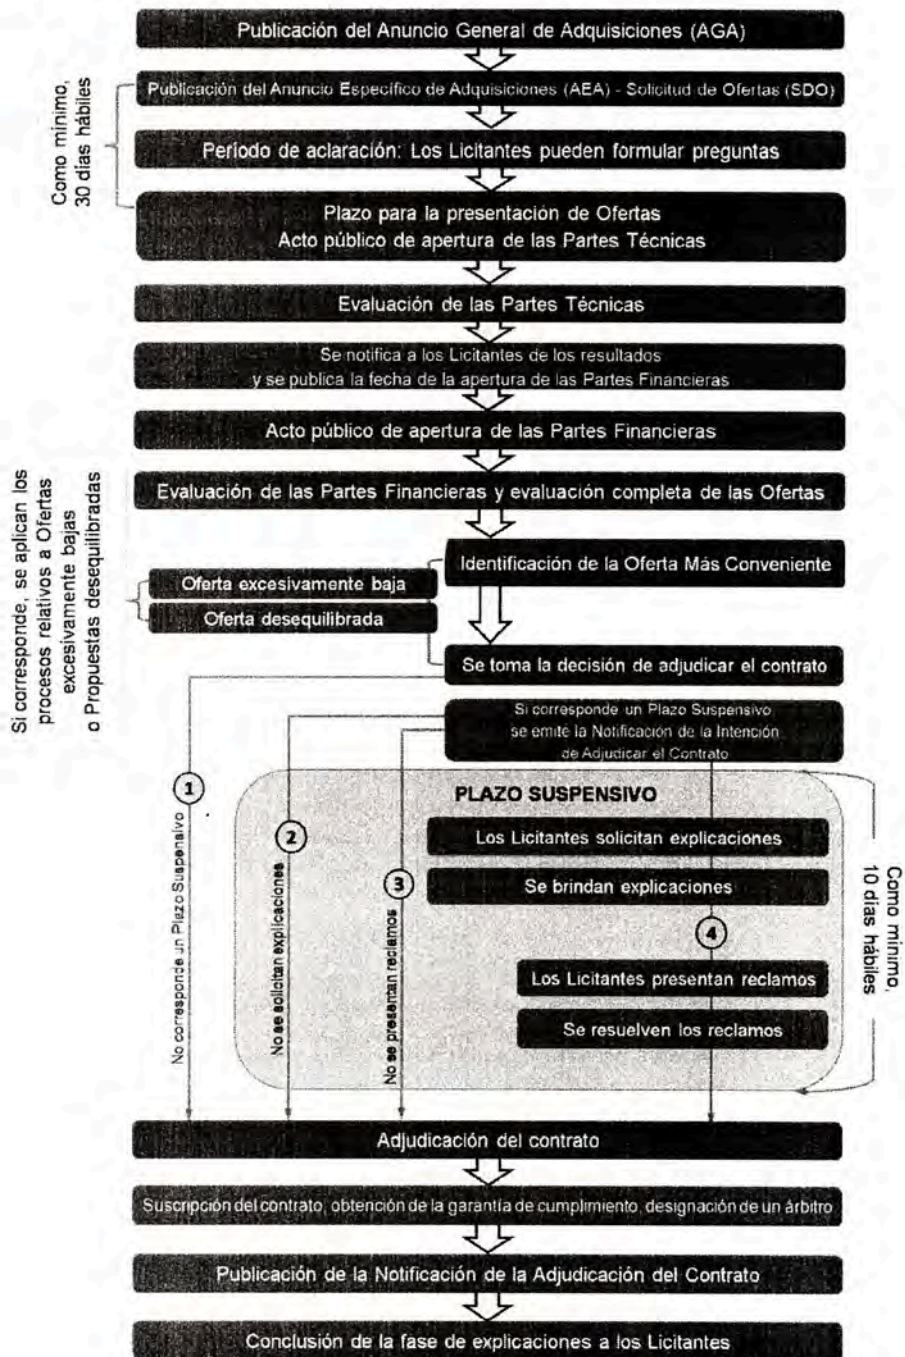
Publicación del Anuncio General de Adquisiciones (AGA)

Como mínimo, 30 días hábiles

Publicación del Anuncio Específico de Adquisiciones (AEA) - Solicitud de Ofertas (SDO)

Período de aclaración: Los Licitantes pueden formular preguntas

Plazo para la presentación de Ofertas
Acto público de apertura de las Partes Técnicas

Evaluación de las Partes Técnicas

Se notifica a los Licitantes de los resultados y se publica la fecha de la apertura de las Partes Financieras

Acto público de apertura de las Partes Financieras

Evaluación de las Partes Financieras y evaluación completa de las Ofertas

Si corresponde, se aplican los procesos relativos a Ofertas excesivamente bajas o Propuestas desequilibradas

Identificación de la Oferta Más Conveniente

Oferta excesivamente baja

Oferta desequilibrada

Se toma la decisión de adjudicar el contrato

Si corresponde un Plazo Suspensivo se emite la Notificación de la Intención de Adjudicar el Contrato

1
No corresponde un Plazo Suspensivo

2
No se solicitan explicaciones

3
No se presentan reclamos

PLAZO SUSPENSIVO

Los Licitantes solicitan explicaciones

Se brindan explicaciones

4

Los Licitantes presentan reclamos

Se resuelven los reclamos

Como mínimo, 10 días hábiles

Adjudicación del contrato

Suscripción del contrato, obtención de la garantía de cumplimiento, designación de un árbitro

Publicación de la Notificación de la Adjudicación del Contrato

Conclusión de la fase de explicaciones a los Licitantes